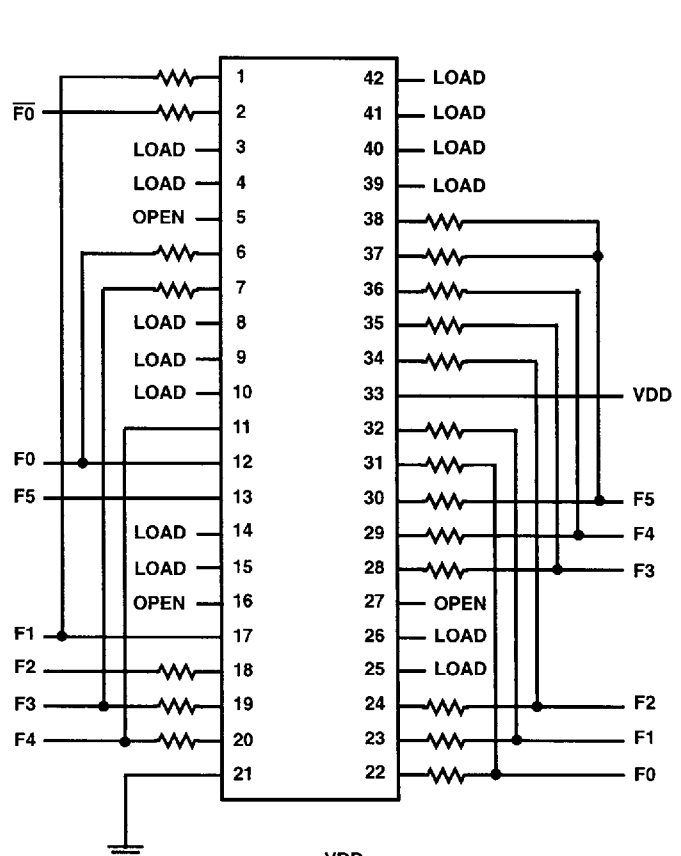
1
$\overline{F0}$ 2
LOAD 3
LOAD 4
OPEN 5
6
7
LOAD 8
LOAD 9
LOAD 10
11
F0 12
F5 13
LOAD 14
LOAD 15
OPEN 16
F1 17
F2 18
F3 19
F4 20
21

42 LOAD
41 LOAD
40 LOAD
39 LOAD
38
37
36
35
34
33 VDD
32
31
30 F5
29 F4
28 F3
27 OPEN
26 LOAD
25 LOAD
24 F2
23 F1
22 F0

VDD